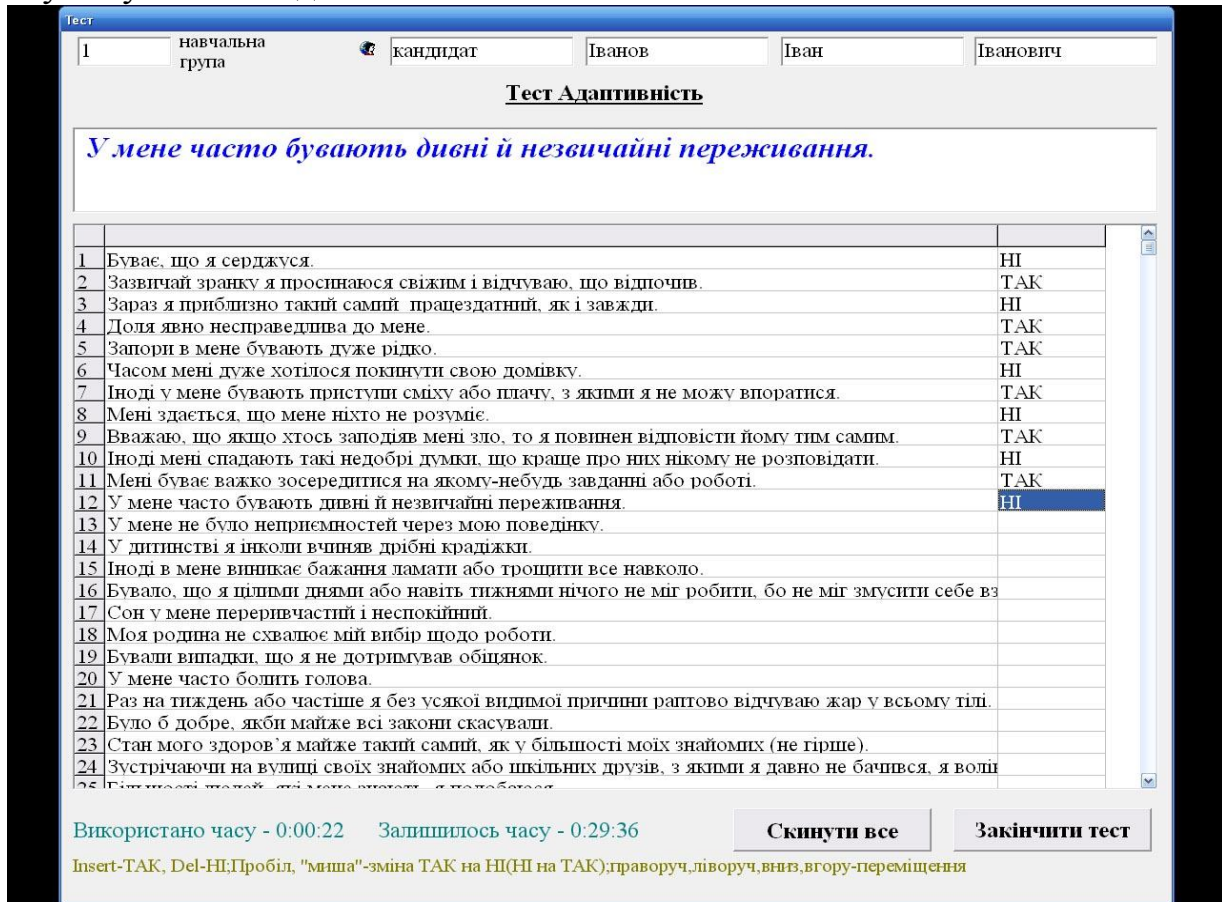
Тест

1 навчальна група кандидат Іванов Іван Іванович

Тест Адаптивність

У мене часто бувають дивні й незвичайні переживання.

| | | |
|---|---|---|
| 1 | Буває, що я серджуся. | НІ |
| 2 | Зазвичай зранку я просинаюся свіжим і відчуваю, що відпочив. | ТАК |
| 3 | Зараз я приблизно такий самий працездатний, як і завжди. | НІ |
| 4 | Доля явно несправедлива до мене. | ТАК |
| 5 | Запори в мене бувають дуже рідко. | ТАК |
| 6 | Часом мені дуже хотілося покинути свою домівку. | НІ |
| 7 | Іноді у мене бувають приступи сміху або плачу, з якими я не можу впоратися. | ТАК |
| 8 | Мені здається, що мене ніхто не розуміє. | НІ |
| 9 | Вважаю, що якщо хтось заподіяв мені зло, то я повинен відповісти йому тим самим. | ТАК |
| 10 | Іноді мені спадають такі недобрі думки, що краще про них нікому не розповідати. | НІ |
| 11 | Мені буває важко зосередитися на якому-небудь завданні або роботі. | ТАК |
| 12 | У мене часто бувають дивні й незвичайні переживання. | НІ |
| 13 | У мене не було неприємностей через мою поведінку. | |
| 14 | У дитинстві я інколи вчиняв дрібні крадіжки. | |
| 15 | Іноді в мене виникає бажання ламати або трощити все навколо. | |
| 16 | Бувало, що я цілими днями або навіть тижнями нічого не міг робити, бо не міг змусити себе вз | |
| 17 | Сон у мене переривчастий і неспокійний. | |
| 18 | Моя родина не схвалює мій вибір щодо роботи. | |
| 19 | Бували випадки, що я не дотримував обіцянок. | |
| 20 | У мене часто болить голова. | |
| 21 | Раз на тиждень або частіше я без усякої видимої причини раптово відчуваю жар у всьому тілі. | |
| 22 | Було б добре, якби майже всі закони скасували. | |
| 23 | Стан мого здоров'я майже такий самий, як у більшості моїх знайомих (не гірше). | |
| 24 | Зустрічаючи на вулиці своїх знайомих або шкільних друзів, з якими я давно не бачився, я волів | |
| 25 | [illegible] | |

Використано часу - 0:00:22 Залишилось часу - 0:29:36 Скинути все Закінчити тест

Insert-ТАК, Del-НІ;Пробіл, "миша"-зміна ТАК на НІ(НІ на ТАК);праворуч,ліворуч,вниз,вгору-переміщення